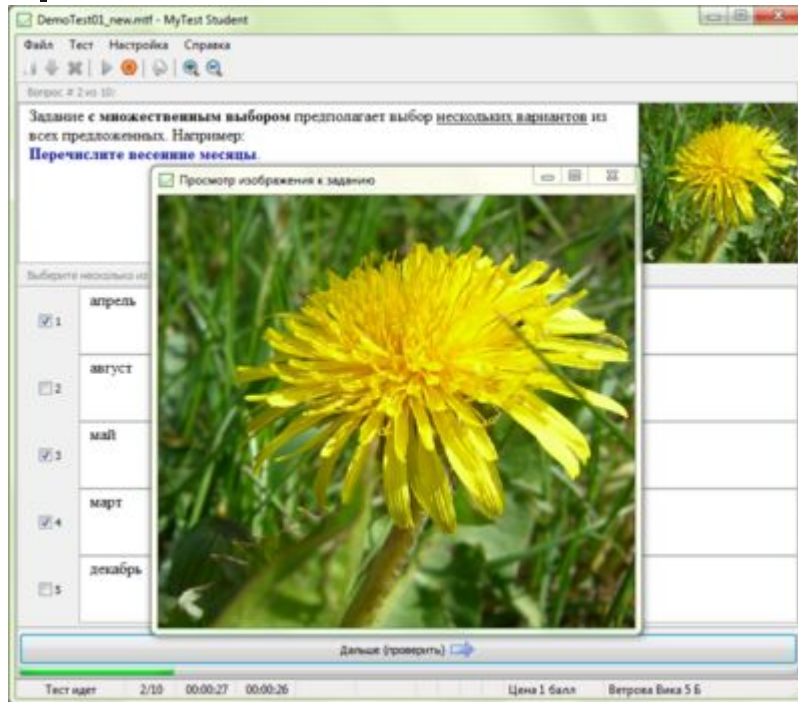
DemoTest01_new.mtf - MyTest Student

Файл Тест Настройка Справка

Вопрос # 2 из 10:

Задание с **множественным выбором** предполагает выбор несколько вариантов из всех предложенных. Например:

**Перечислите весенние месяцы.**

Просмотр изображения к заданию

Выберите несколько из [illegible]

1 апрель

2 август

3 май

4 март

5 декабрь

Дальше (проверить)

Тест идет | 2/10 | 00:00:27 | 00:00:26 | Цена 1 балл | Ветрова Вика 5 Б